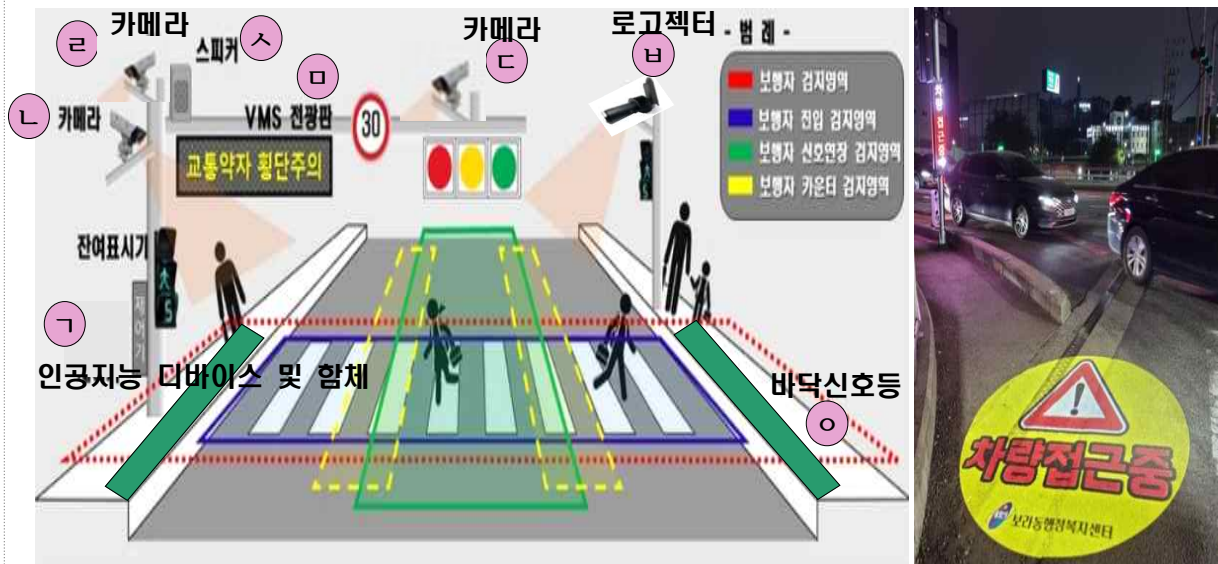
카메라
ㄹ
ㅅ
스피커
ㅁ
카메라
ㄷ
로고젝터
ㅂ
- 범 례 -
보행자 검지영역
보행자 진입 검지영역
보행자 신호연장 검지영역
보행자 카운터 검지영역
ㄴ
카메라
VMS 전광판
30
교통약자 횡단주의
잔여표시기
5
ㄱ
인공지능 디바이스 및 함체
바닥신호등
ㅇ
차량접근중
보라동행정복지센터